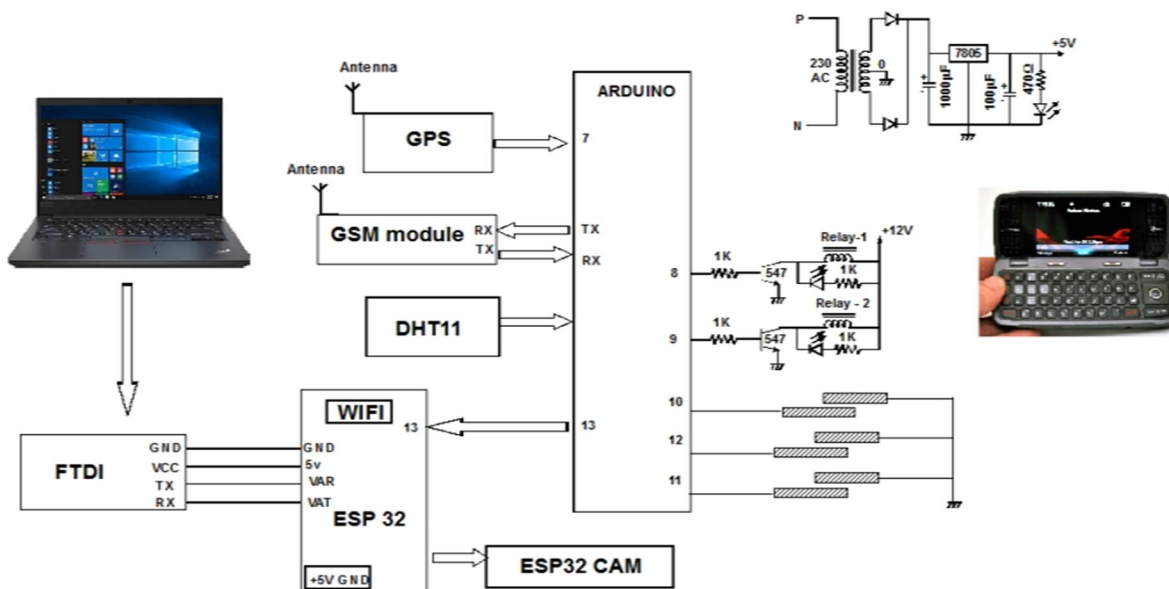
P
230 AC
0
N
7805
+5V
1000µF
100µF
470Ω

Antenna
GPS
7
ARDUINO

Antenna
GSM module
RX
TX
TX
RX

8
1K
547
Relay-1
+12V
1K

9
1K
547
Relay - 2
1K

DHT11

WIFI
13
13
10
12
11

FTDI
GND
VCC
TX
RX
GND
5v
VAR
VAT
ESP 32
+5V GND
ESP32 CAM